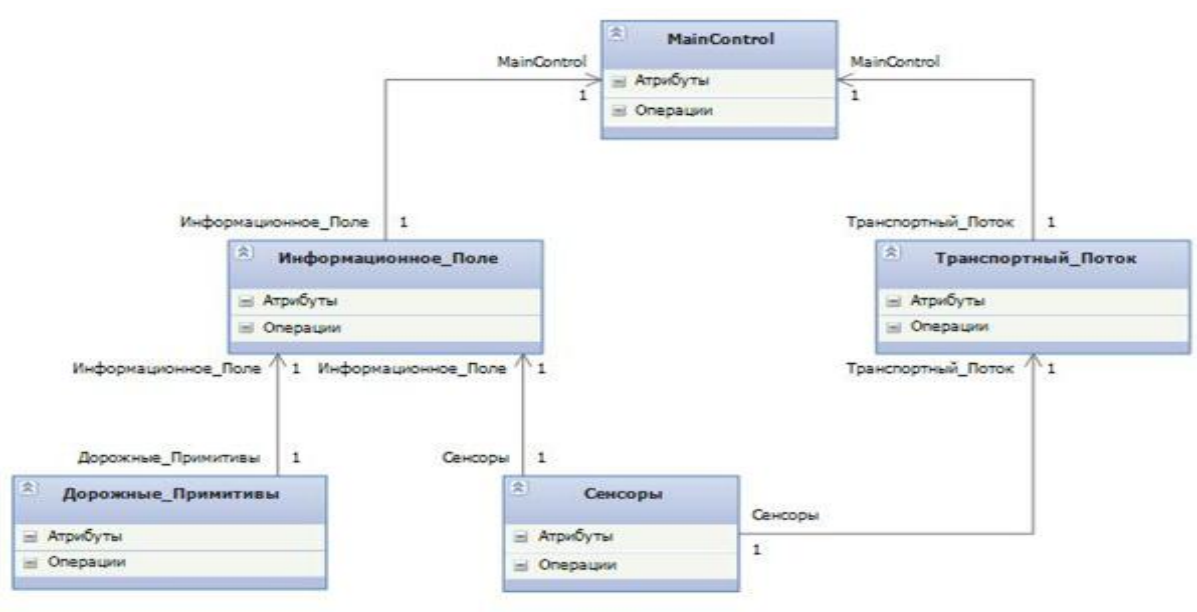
MainControl
Атрибуты
Операции

MainControl
1

MainControl
1

Информационное_Поле 1

Транспортный_Поток 1

Информационное_Поле
Атрибуты
Операции

Транспортный_Поток
Атрибуты
Операции

Информационное_Поле 1
Информационное_Поле 1
Транспортный_Поток 1

Дорожные_Примитивы 1
Сенсоры 1

Дорожные_Примитивы
Атрибуты
Операции

Сенсоры
Атрибуты
Операции

Сенсоры
1